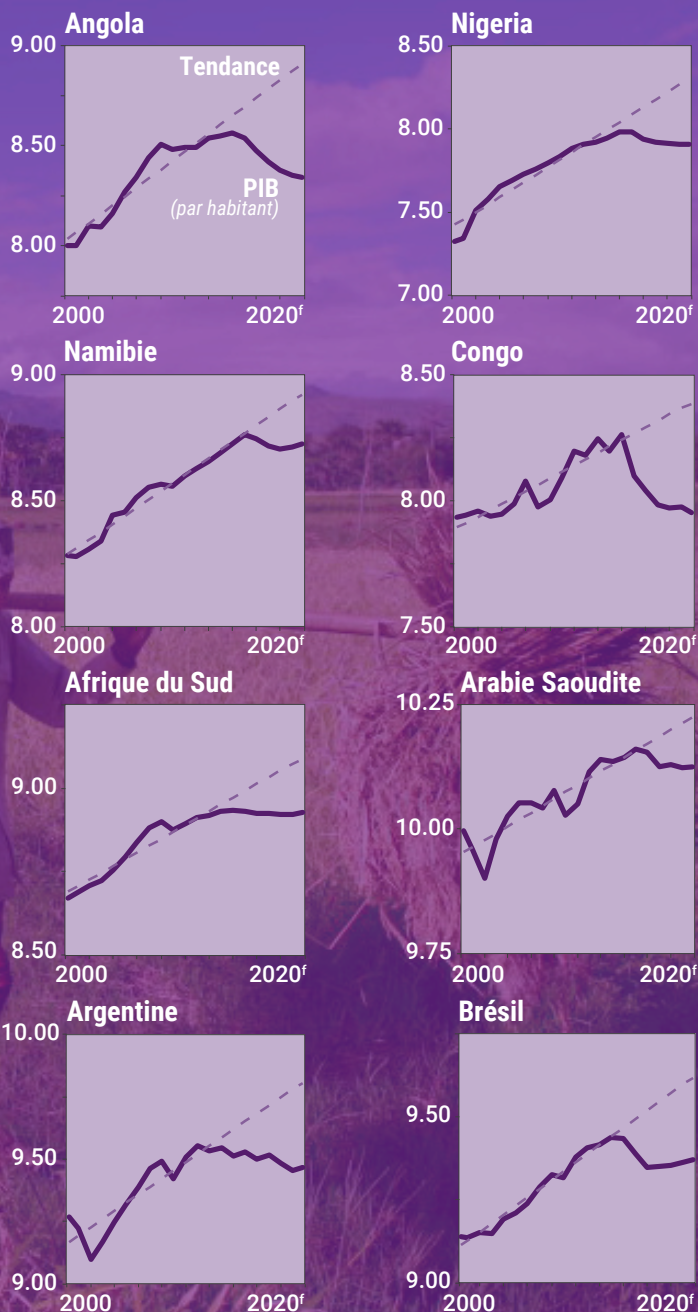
Angola

9.00

Tendance

8.50

PIB
(par habitant)

8.00

2000

2020$^{f}$

Nigeria

8.50

8.00

7.50

7.00

2000

2020$^{f}$

Namibie

9.00

8.50

8.00

2000

2020$^{f}$

Congo

8.50

8.00

7.50

2000

2020$^{f}$

Afrique du Sud

9.00

8.50

2000

2020$^{f}$

Arabie Saoudite

10.25

10.00

9.75

2000

2020$^{f}$

Argentine

10.00

9.50

9.00

2000

2020$^{f}$

Brésil

9.50

9.00

2000

2020$^{f}$